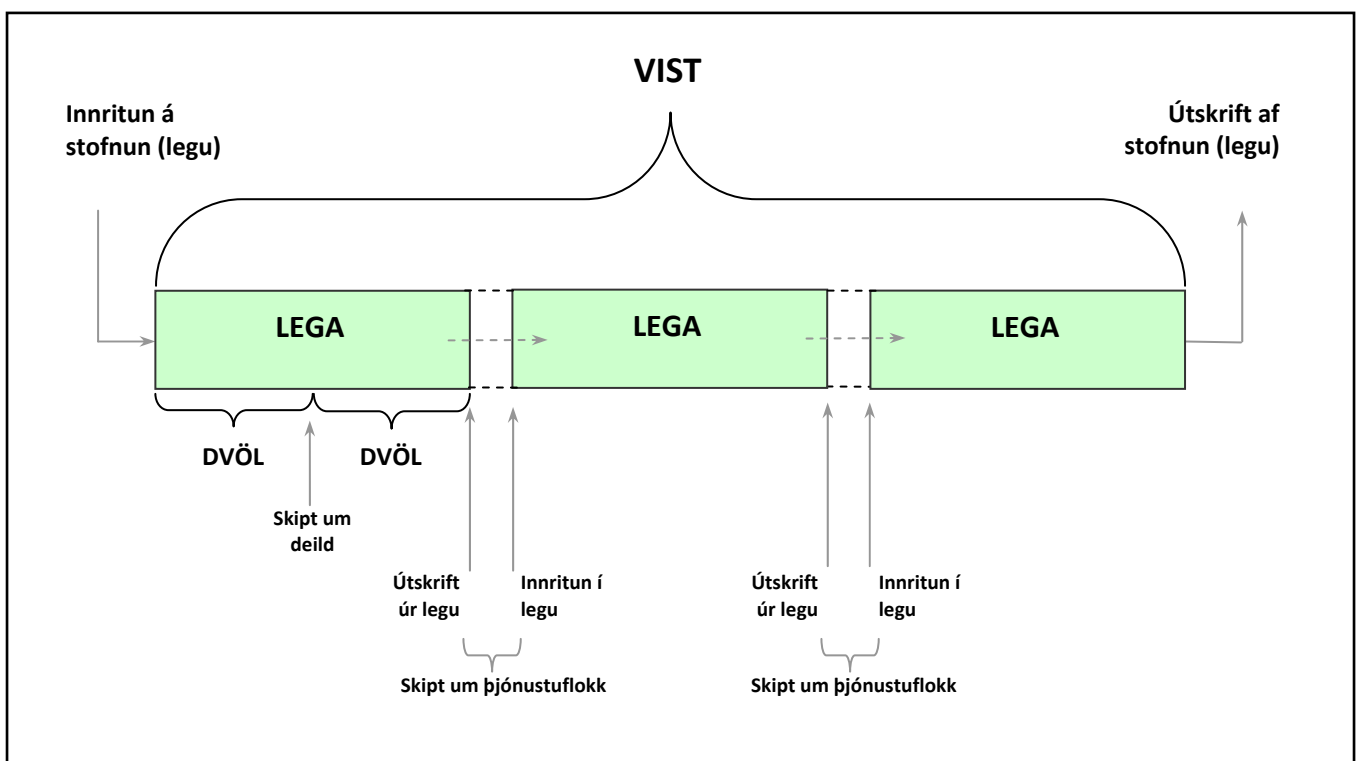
VIST

Innritun á stofnun (legu)

Útskrift af stofnun (legu)

LEGA

LEGA

LEGA

DVÖL

DVÖL

Skipt um deild

Útskrift úr legu

Innritun í legu

Skipt um þjónustuflokk

Útskrift úr legu

Innritun í legu

Skipt um þjónustuflokk